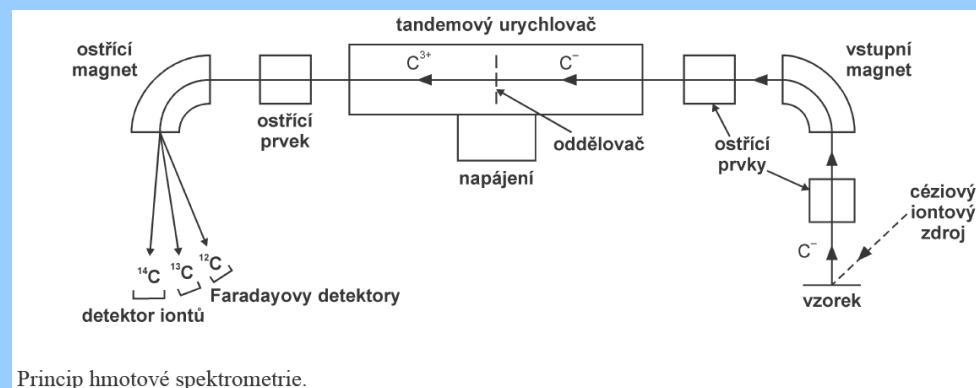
tandemový urychlovač

ostřící magnet

$C^{3+}$

$C^{-}$

vstupní magnet

ostřící prvek

oddělovač

ostřící prvky

napájení

céziový iontový zdroj

$C^{-}$

$^{14}C$ $^{13}C$ $^{12}C$

Faradayovy detektory

detektor iontů

vzorek

Princip hmotové spektrometrie.